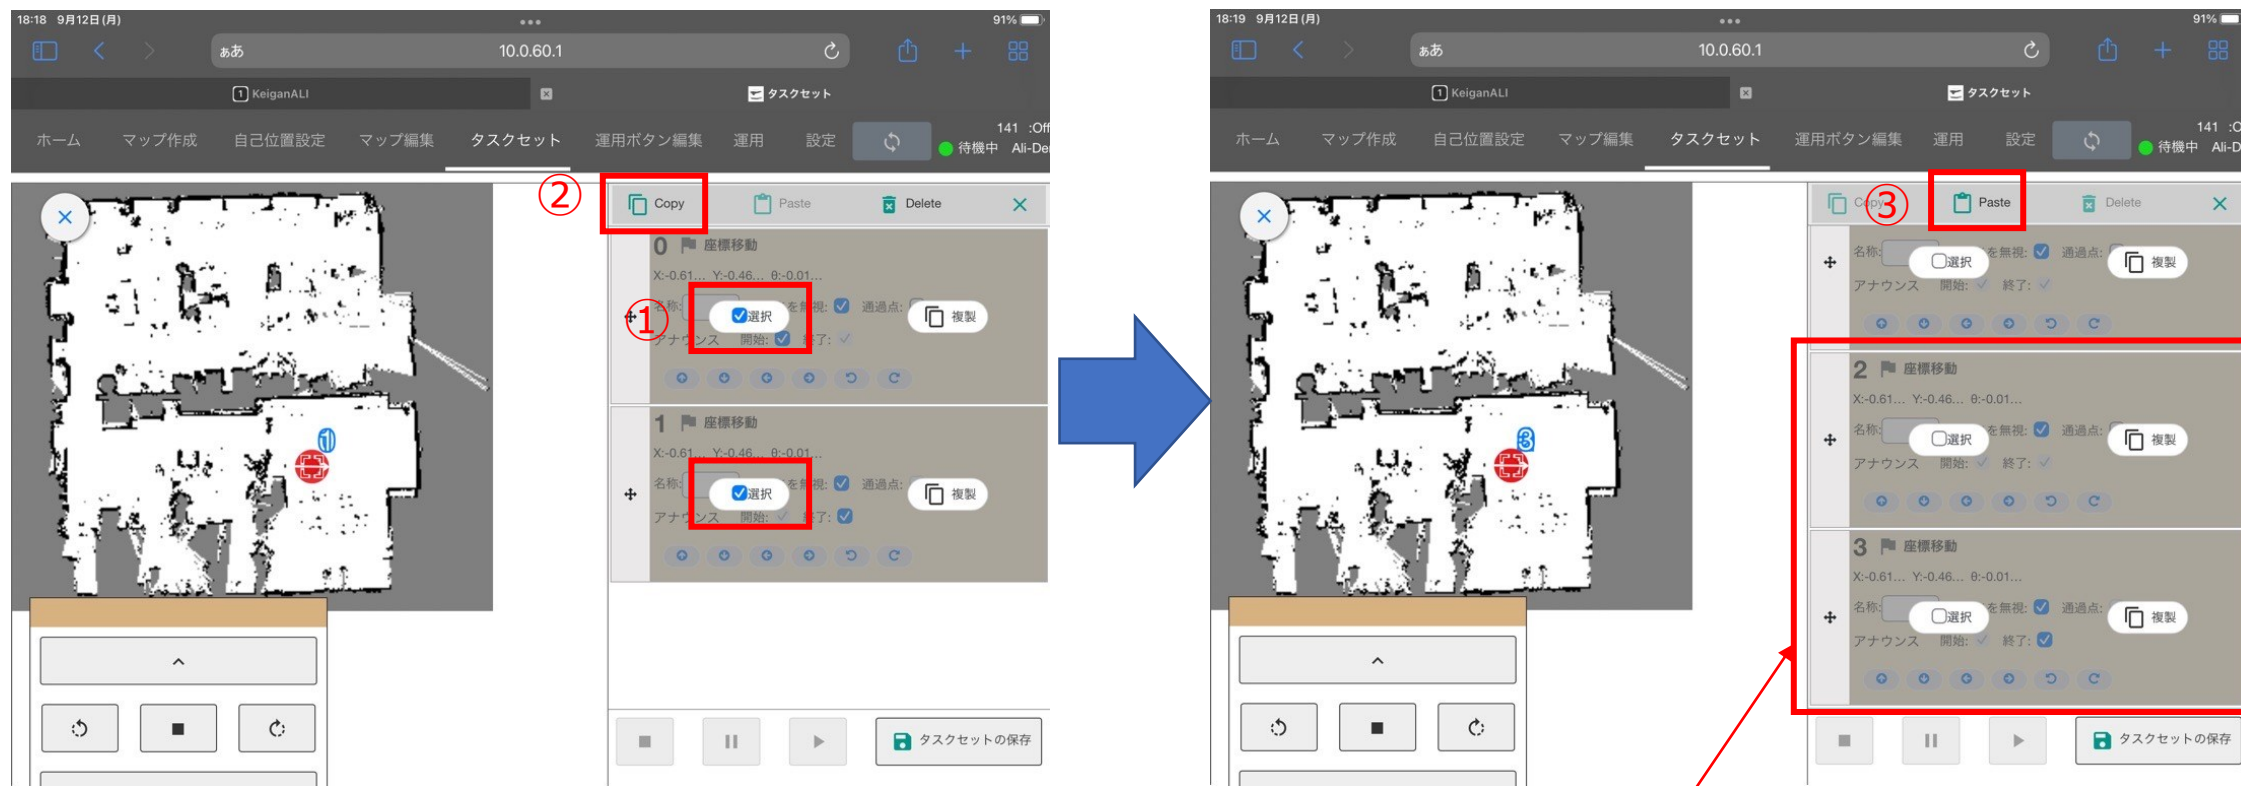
18:18 9月12日(月)
91%
ああ
10.0.60.1
KeiganALI
タスクセット
ホーム マップ作成 自己位置設定 マップ編集 タスクセット 運用ボタン編集 運用 設定
141 :Off
待機中 Ali-De
②
Copy Paste Delete
0 座標移動
X:-0.61... Y:-0.46... θ:-0.01...
①
名称: 選択 を無視: 通過点: 複製
アナウンス 開始: 終了:
1 座標移動
X:-0.61... Y:-0.46... θ:-0.01...
名称: 選択 を無視: 通過点: 複製
アナウンス 開始: 終了:
タスクセットの保存

18:19 9月12日(月)
91%
ああ
10.0.60.1
KeiganALI
タスクセット
ホーム マップ作成 自己位置設定 マップ編集 タスクセット 運用ボタン編集 運用 設定
141 :C
待機中 Ali-D
Copy ③ Paste Delete
名称: 選択 を無視: 通過点: 複製
アナウンス 開始: 終了:
2 座標移動
X:-0.61... Y:-0.46... θ:-0.01...
名称: 選択 を無視: 通過点: 複製
アナウンス 開始: 終了:
3 座標移動
X:-0.61... Y:-0.46... θ:-0.01...
名称: 選択 を無視: 通過点: 複製
アナウンス 開始: 終了:
タスクセットの保存